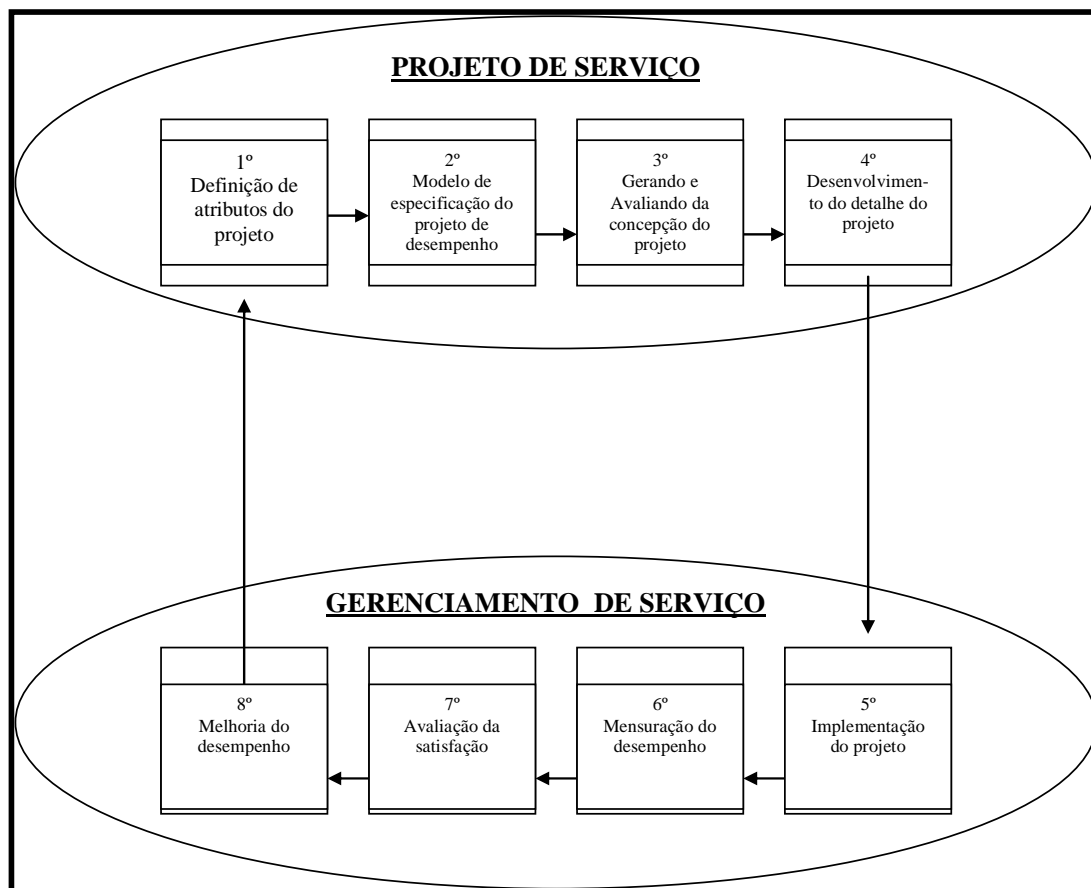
PROJETO DE SERVIÇO

1º
Definição de atributos do projeto

2º
Modelo de especificação do projeto de desempenho

3º
Gerando e Avaliando da concepção do projeto

4º
Desenvolvimento do detalhe do projeto

GERENCIAMENTO DE SERVIÇO

5º
Implementação do projeto

6º
Mensuração do desempenho

7º
Avaliação da satisfação

8º
Melhoria do desempenho